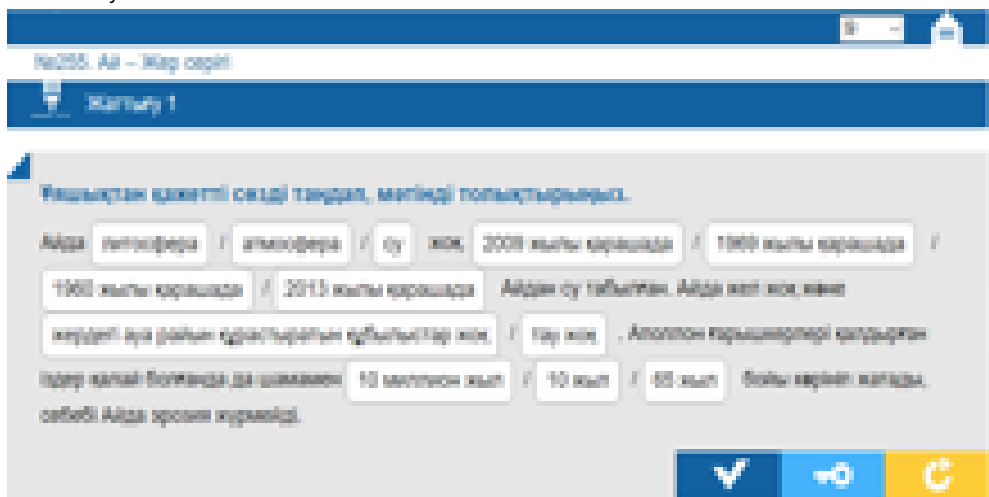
№255. Ай – Жер серігі

Жаттығу 1

Жақшадан қажетті сөзді таңдап, мәтінді толықтырыңыз.

Айда литосфера / атмосфера / су жоқ. 2009 жылы қарашада / 1969 жылы қарашада / 1960 жылы қарашада / 2013 жылы қарашада Айдан су табылған. Айда жел жоқ, және жердегі ауа райын қалыптастыратын құбылыстар жоқ / тау жоқ. Аполлон ғарышкерлері қалдырған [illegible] болса да шамамен 10 миллион жыл / 10 жыл / 65 жыл бойы көрініп жатады, себебі Айда эрозия жүрмейді.